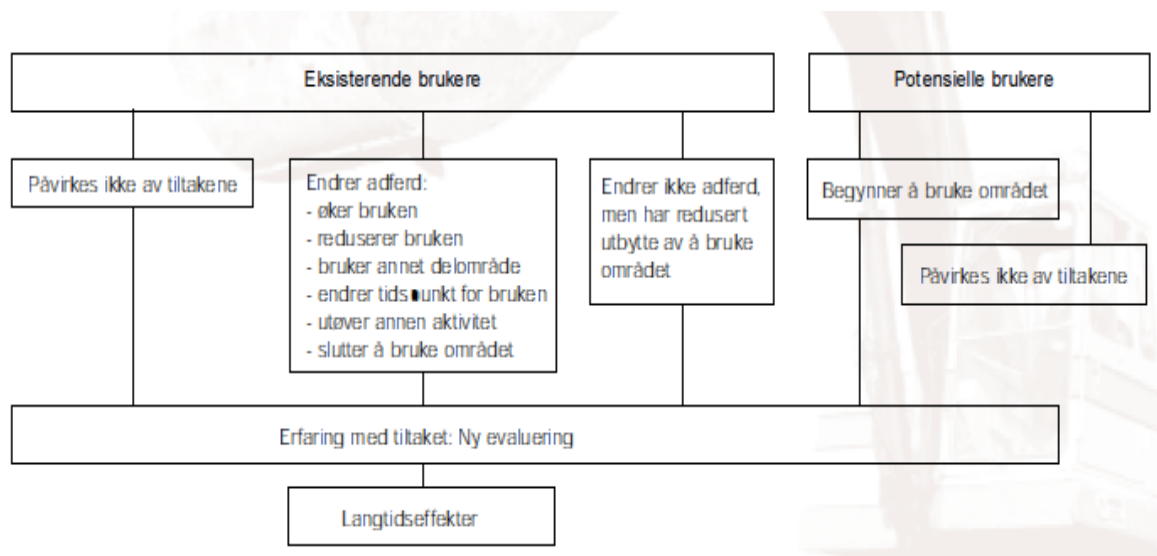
Eksisterende brukere

Potensielle brukere

Påvirkes ikke av tiltakene

Endrer adferd:
- øker bruken
- reduserer bruken
- bruker annet delområde
- endrer tidspunkt for bruken
- utøver annen aktivitet
- slutter å bruke området

Endrer ikke adferd, men har redusert utbytte av å bruke området

Begynner å bruke området

Påvirkes ikke av tiltakene

Erfaring med tiltaket: Ny evaluering

Langtidseffekter